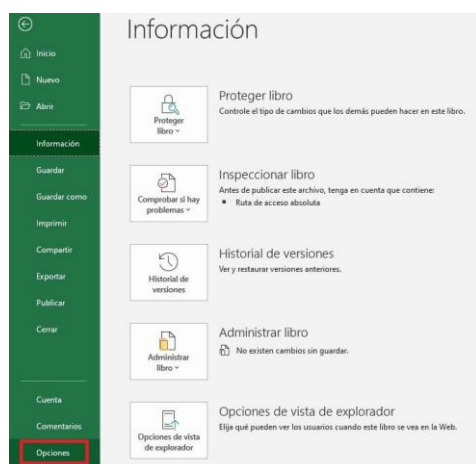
Inicio
Nuevo
Abrir
Información
Guardar
Guardar como
Imprimir
Compartir
Exportar
Publicar
Cerrar
Cuenta
Comentarios
Opciones

Información

Proteger libro ˅
Proteger libro
Controle el tipo de cambios que los demás pueden hacer en este libro.

Comprobar si hay problemas ˅
Inspeccionar libro
Antes de publicar este archivo, tenga en cuenta que contiene:
▪ Ruta de acceso absoluta

Historial de versiones
Historial de versiones
Ver y restaurar versiones anteriores.

Administrar libro ˅
Administrar libro
No existen cambios sin guardar.

Opciones de vista de explorador
Opciones de vista de explorador
Elija qué pueden ver los usuarios cuando este libro se vea en la Web.